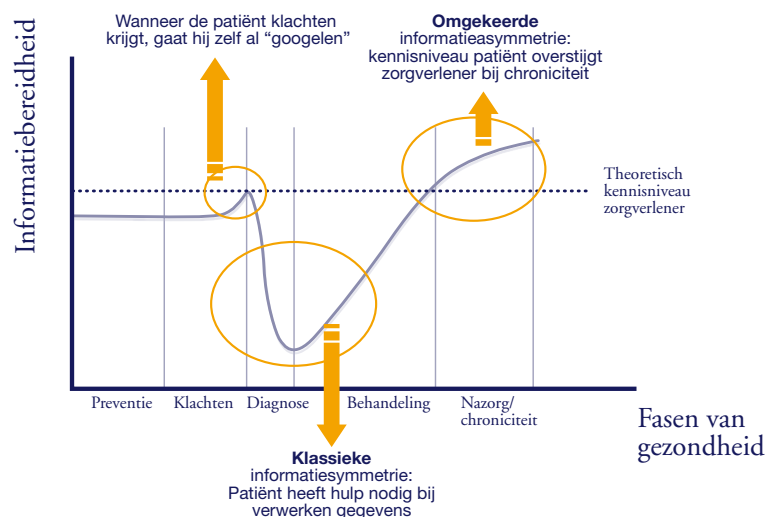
Informatiebereidheid

Wanneer de patiënt klachten krijgt, gaat hij zelf al "googelen"

**Omgekeerde** informatieasymmetrie: kennisniveau patiënt overstijgt zorgverlener bij chroniciteit

Theoretisch kennisniveau zorgverlener

Preventie

Klachten

Diagnose

Behandeling

Nazorg/ chroniciteit

Fasen van gezondheid

**Klassieke** informatiesymmetrie: Patiënt heeft hulp nodig bij verwerken gegevens